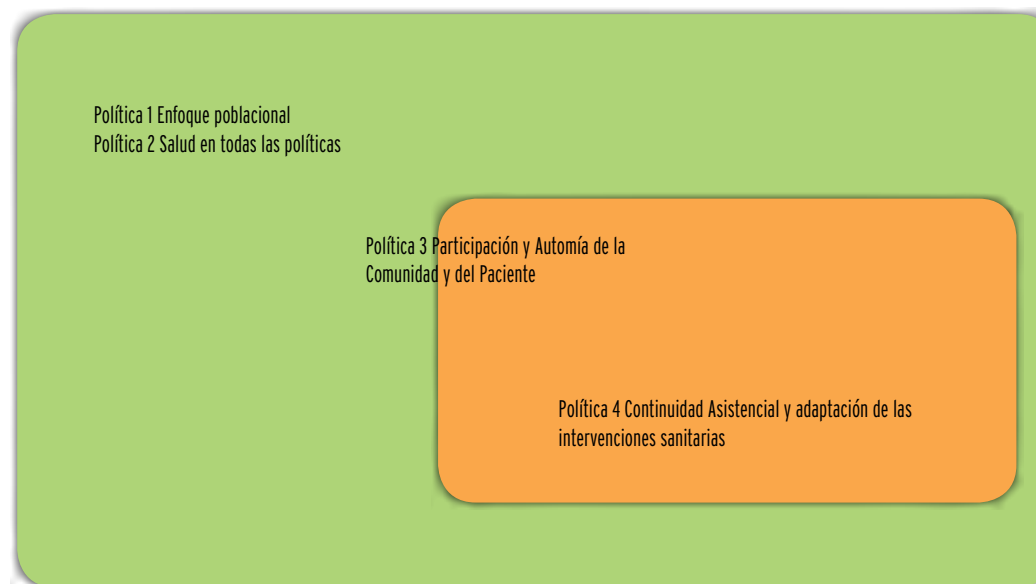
Política 1 Enfoque poblacional
Política 2 Salud en todas las políticas

Política 3 Participación y Automía de la Comunidad y del Paciente

Política 4 Continuidad Asistencial y adaptación de las intervenciones sanitarias